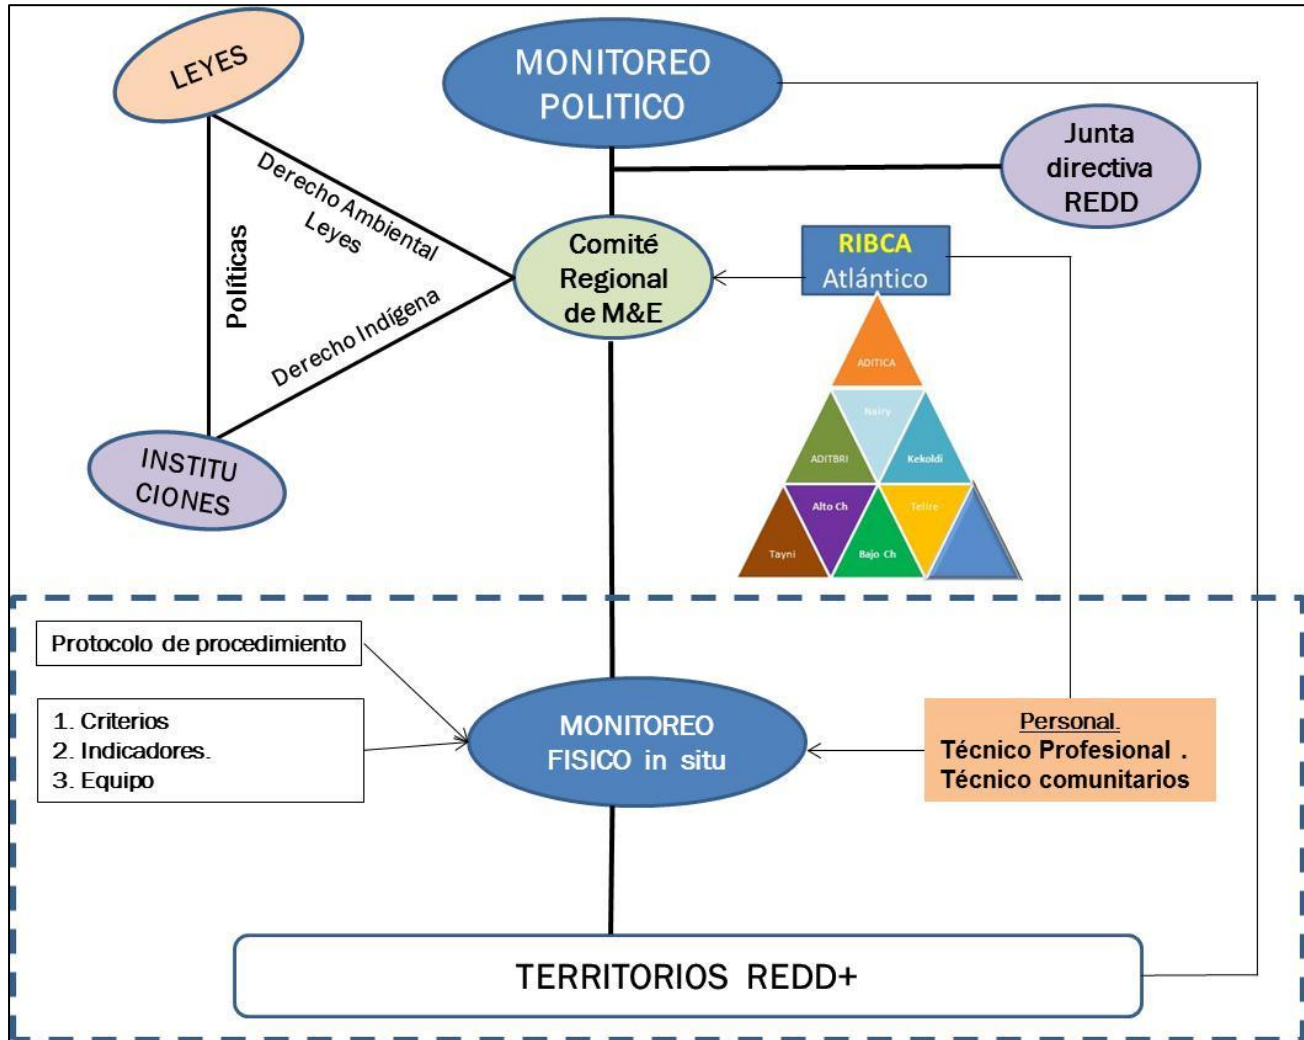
LEYES

MONITOREO POLITICO

Junta directiva REDD

Derecho Ambiental
Leyes

Políticas

Derecho Indígena

Comité Regional de M&E

RIBCA Atlántico

ADITICA

Nairy

ADITBRI

Kekoldi

Alto Ch

Telire

Tayni

Bajo Ch

INSTITU CIONES

Protocolo de procedimiento

1. Criterios
2. Indicadores.
3. Equipo

MONITOREO FISICO in situ

Personal.
Técnico Profesional .
Técnico comunitarios

TERRITORIOS REDD+